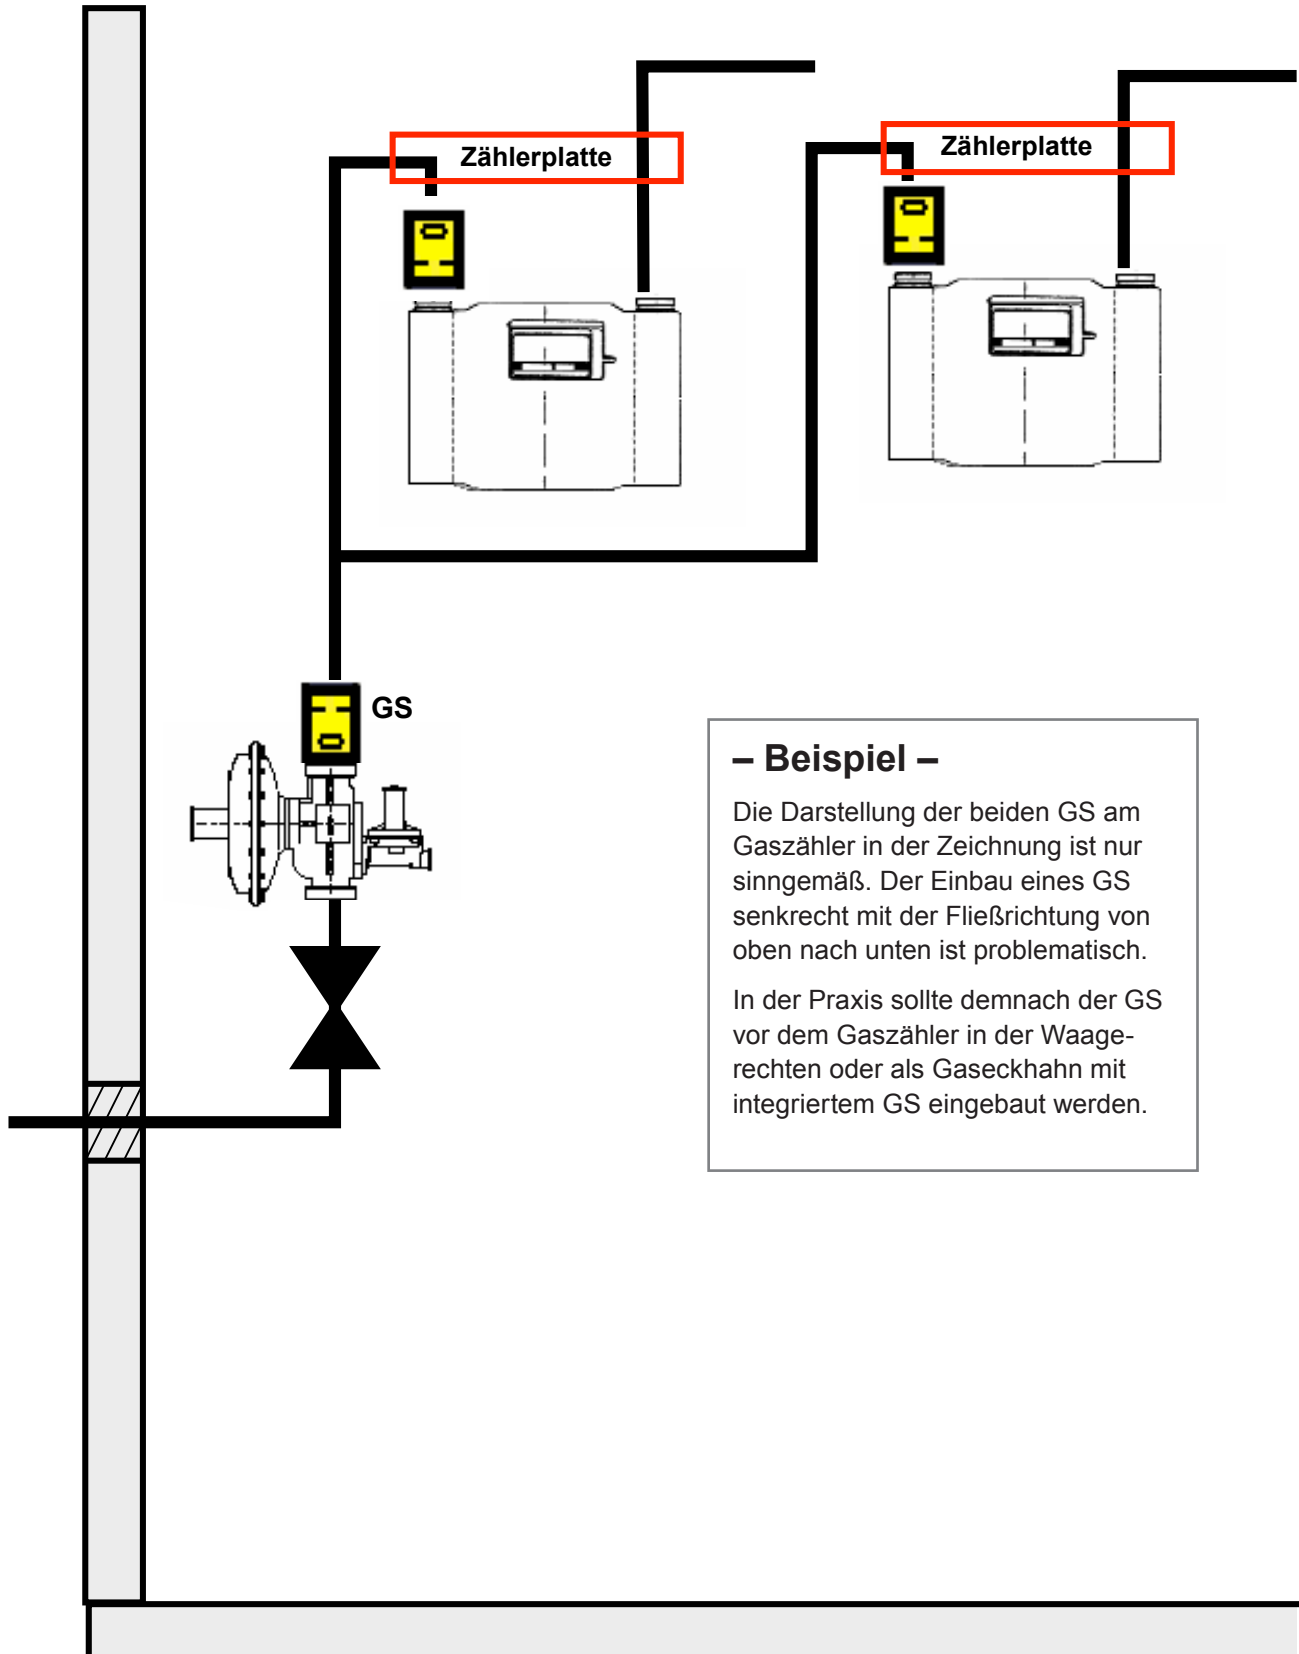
Zählerplatte

Zählerplatte

GS

– Beispiel –

Die Darstellung der beiden GS am Gaszähler in der Zeichnung ist nur singgemäß. Der Einbau eines GS senkrecht mit der Fließrichtung von oben nach unten ist problematisch.

In der Praxis sollte demnach der GS vor dem Gaszähler in der Waagerechten oder als Gaseckhahn mit integriertem GS eingebaut werden.